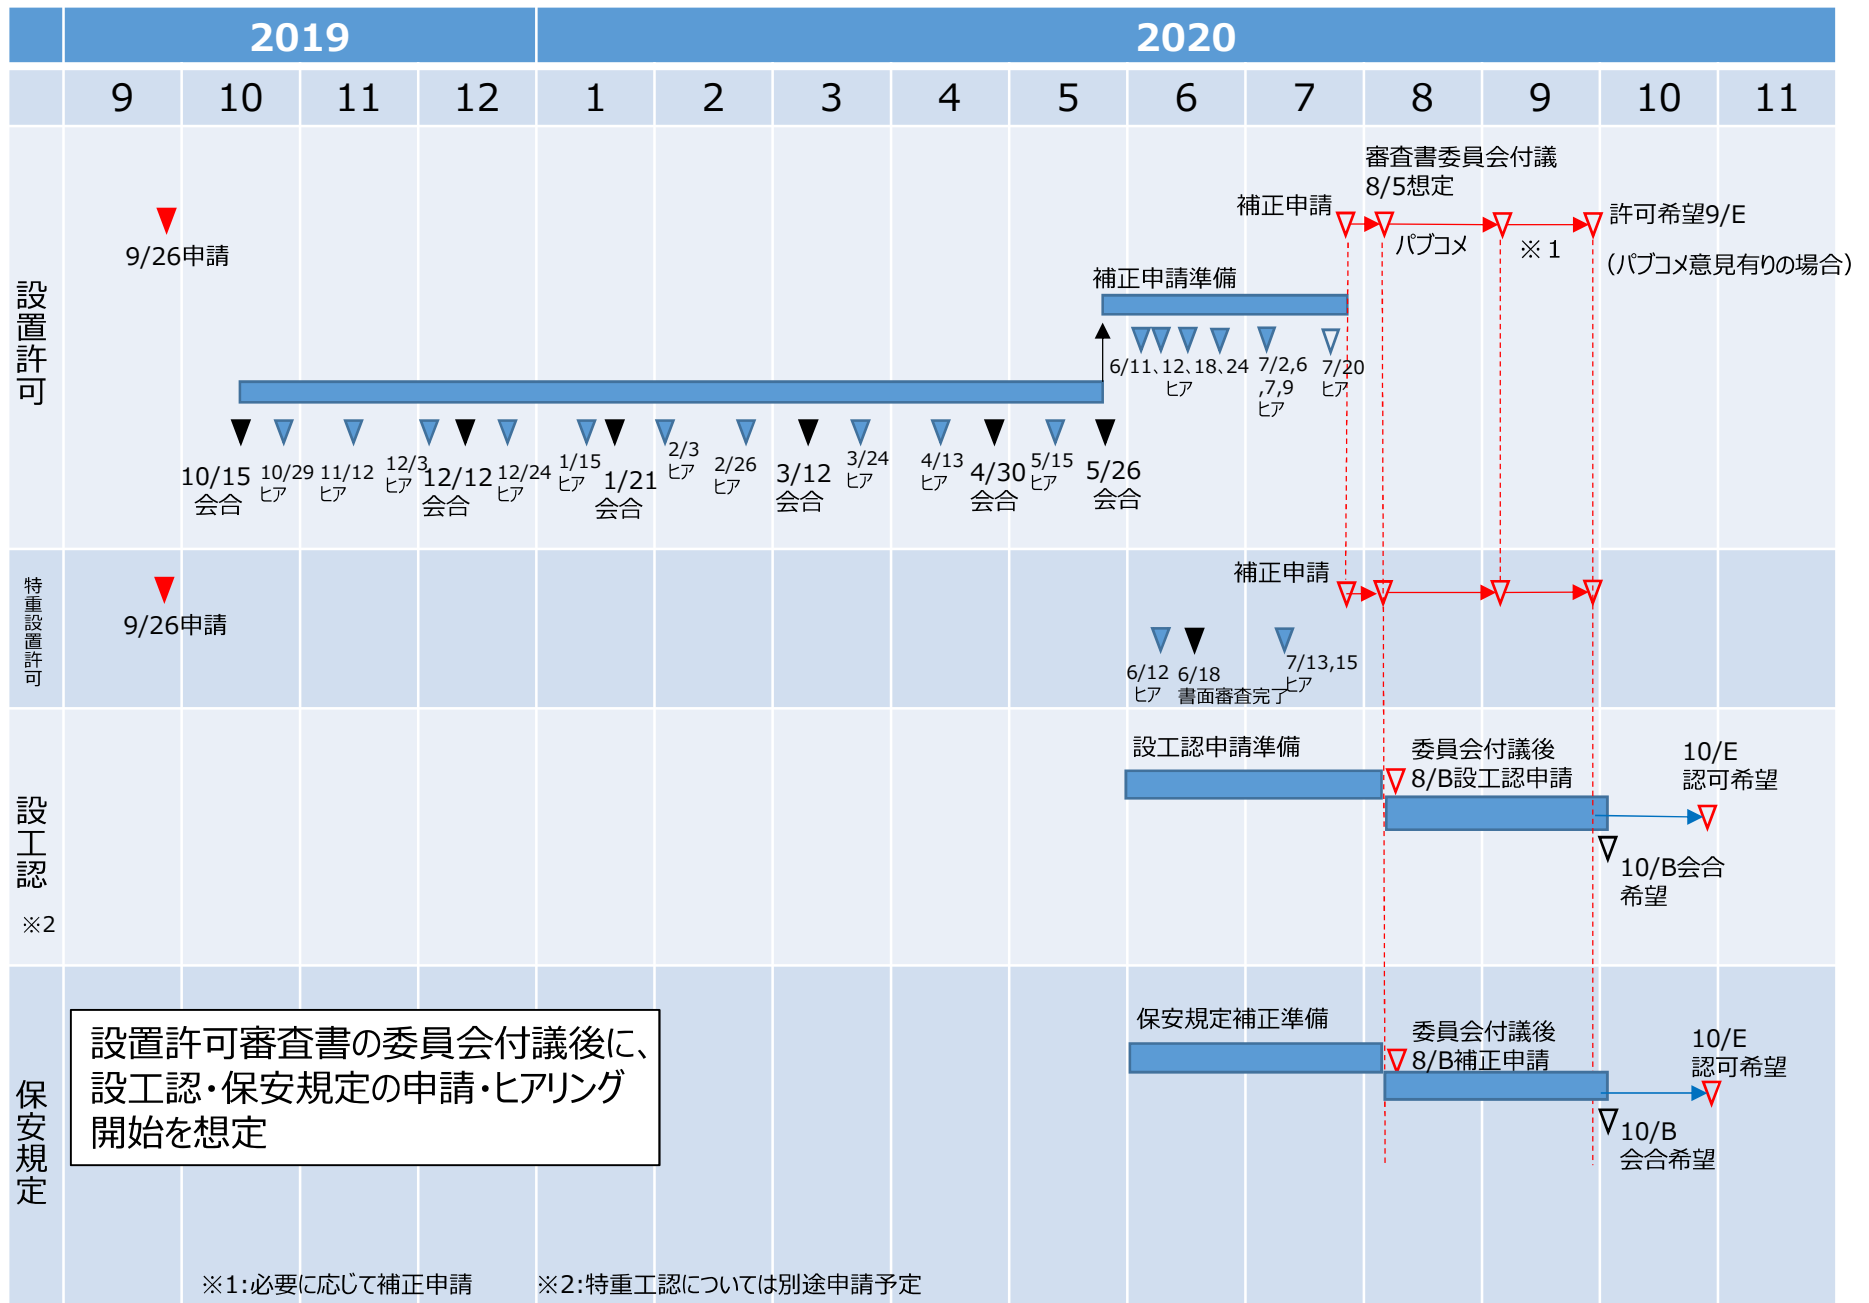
2019 2020

| | 9 | 10 | 11 | 12 | 1 | 2 | 3 | 4 | 5 | 6 | 7 | 8 | 9 | 10 | 11 |
|---|---|---|---|---|---|---|---|---|---|---|---|---|---|---|---|

設置許可

審査書委員会付議 8/5想定

補正申請

許可希望9/E

パブコメ

※１

(パブコメ意見有りの場合)

9/26申請

補正申請準備

6/11、12、18、24 ヒア

7/2,6 ,7,9 ヒア

7/20 ヒア

10/15 会合

10/29 ヒア

11/12 ヒア

12/3 ヒア

12/12 会合

12/24 ヒア

1/15 ヒア

1/21 会合

2/3 ヒア

2/26 ヒア

3/12 会合

3/24 ヒア

4/13 ヒア

4/30 会合

5/15 ヒア

5/26 会合

特重設置許可

補正申請

9/26申請

6/12 ヒア

6/18 書面審査完了

7/13,15 ヒア

設工認

※2

設工認申請準備

委員会付議後 8/B設工認申請

10/E 認可希望

10/B会合 希望

保安規定

設置許可審査書の委員会付議後に、設工認・保安規定の申請・ヒアリング開始を想定

保安規定補正準備

委員会付議後 8/B補正申請

10/E 認可希望

10/B 会合希望

※1:必要に応じて補正申請　※2:特重工認については別途申請予定